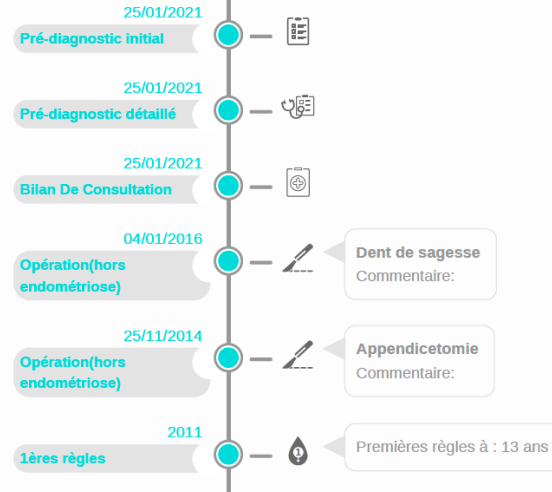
25/01/2021
Pré-diagnostic initial

25/01/2021
Pré-diagnostic détaillé

25/01/2021
Bilan De Consultation

04/01/2016
Opération(hors endométriose)

Dent de sagesse
Commentaire:

25/11/2014
Opération(hors endométriose)

Appendicetomie
Commentaire:

2011
1ères règles

Premières règles à : 13 ans